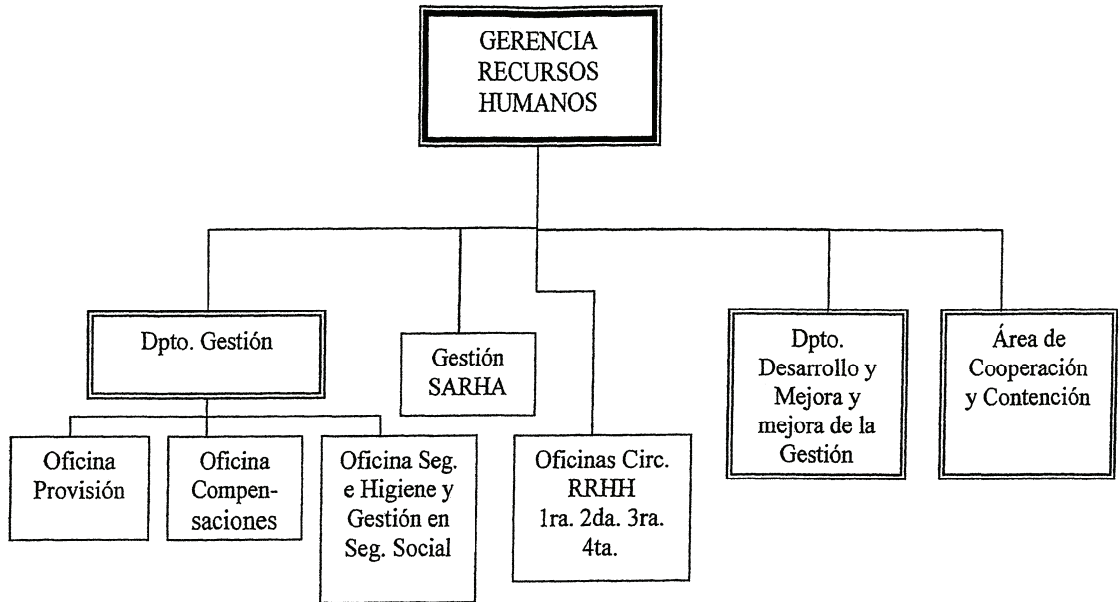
GERENCIA RECURSOS HUMANOS

Dpto. Gestión

Gestión SARHA

Dpto. Desarrollo y Mejora y mejora de la Gestión

Área de Cooperación y Contención

Oficina Provisión

Oficina Compensaciones

Oficina Seg. e Higiene y Gestión en Seg. Social

Oficinas Circ. RRHH 1ra. 2da. 3ra. 4ta.